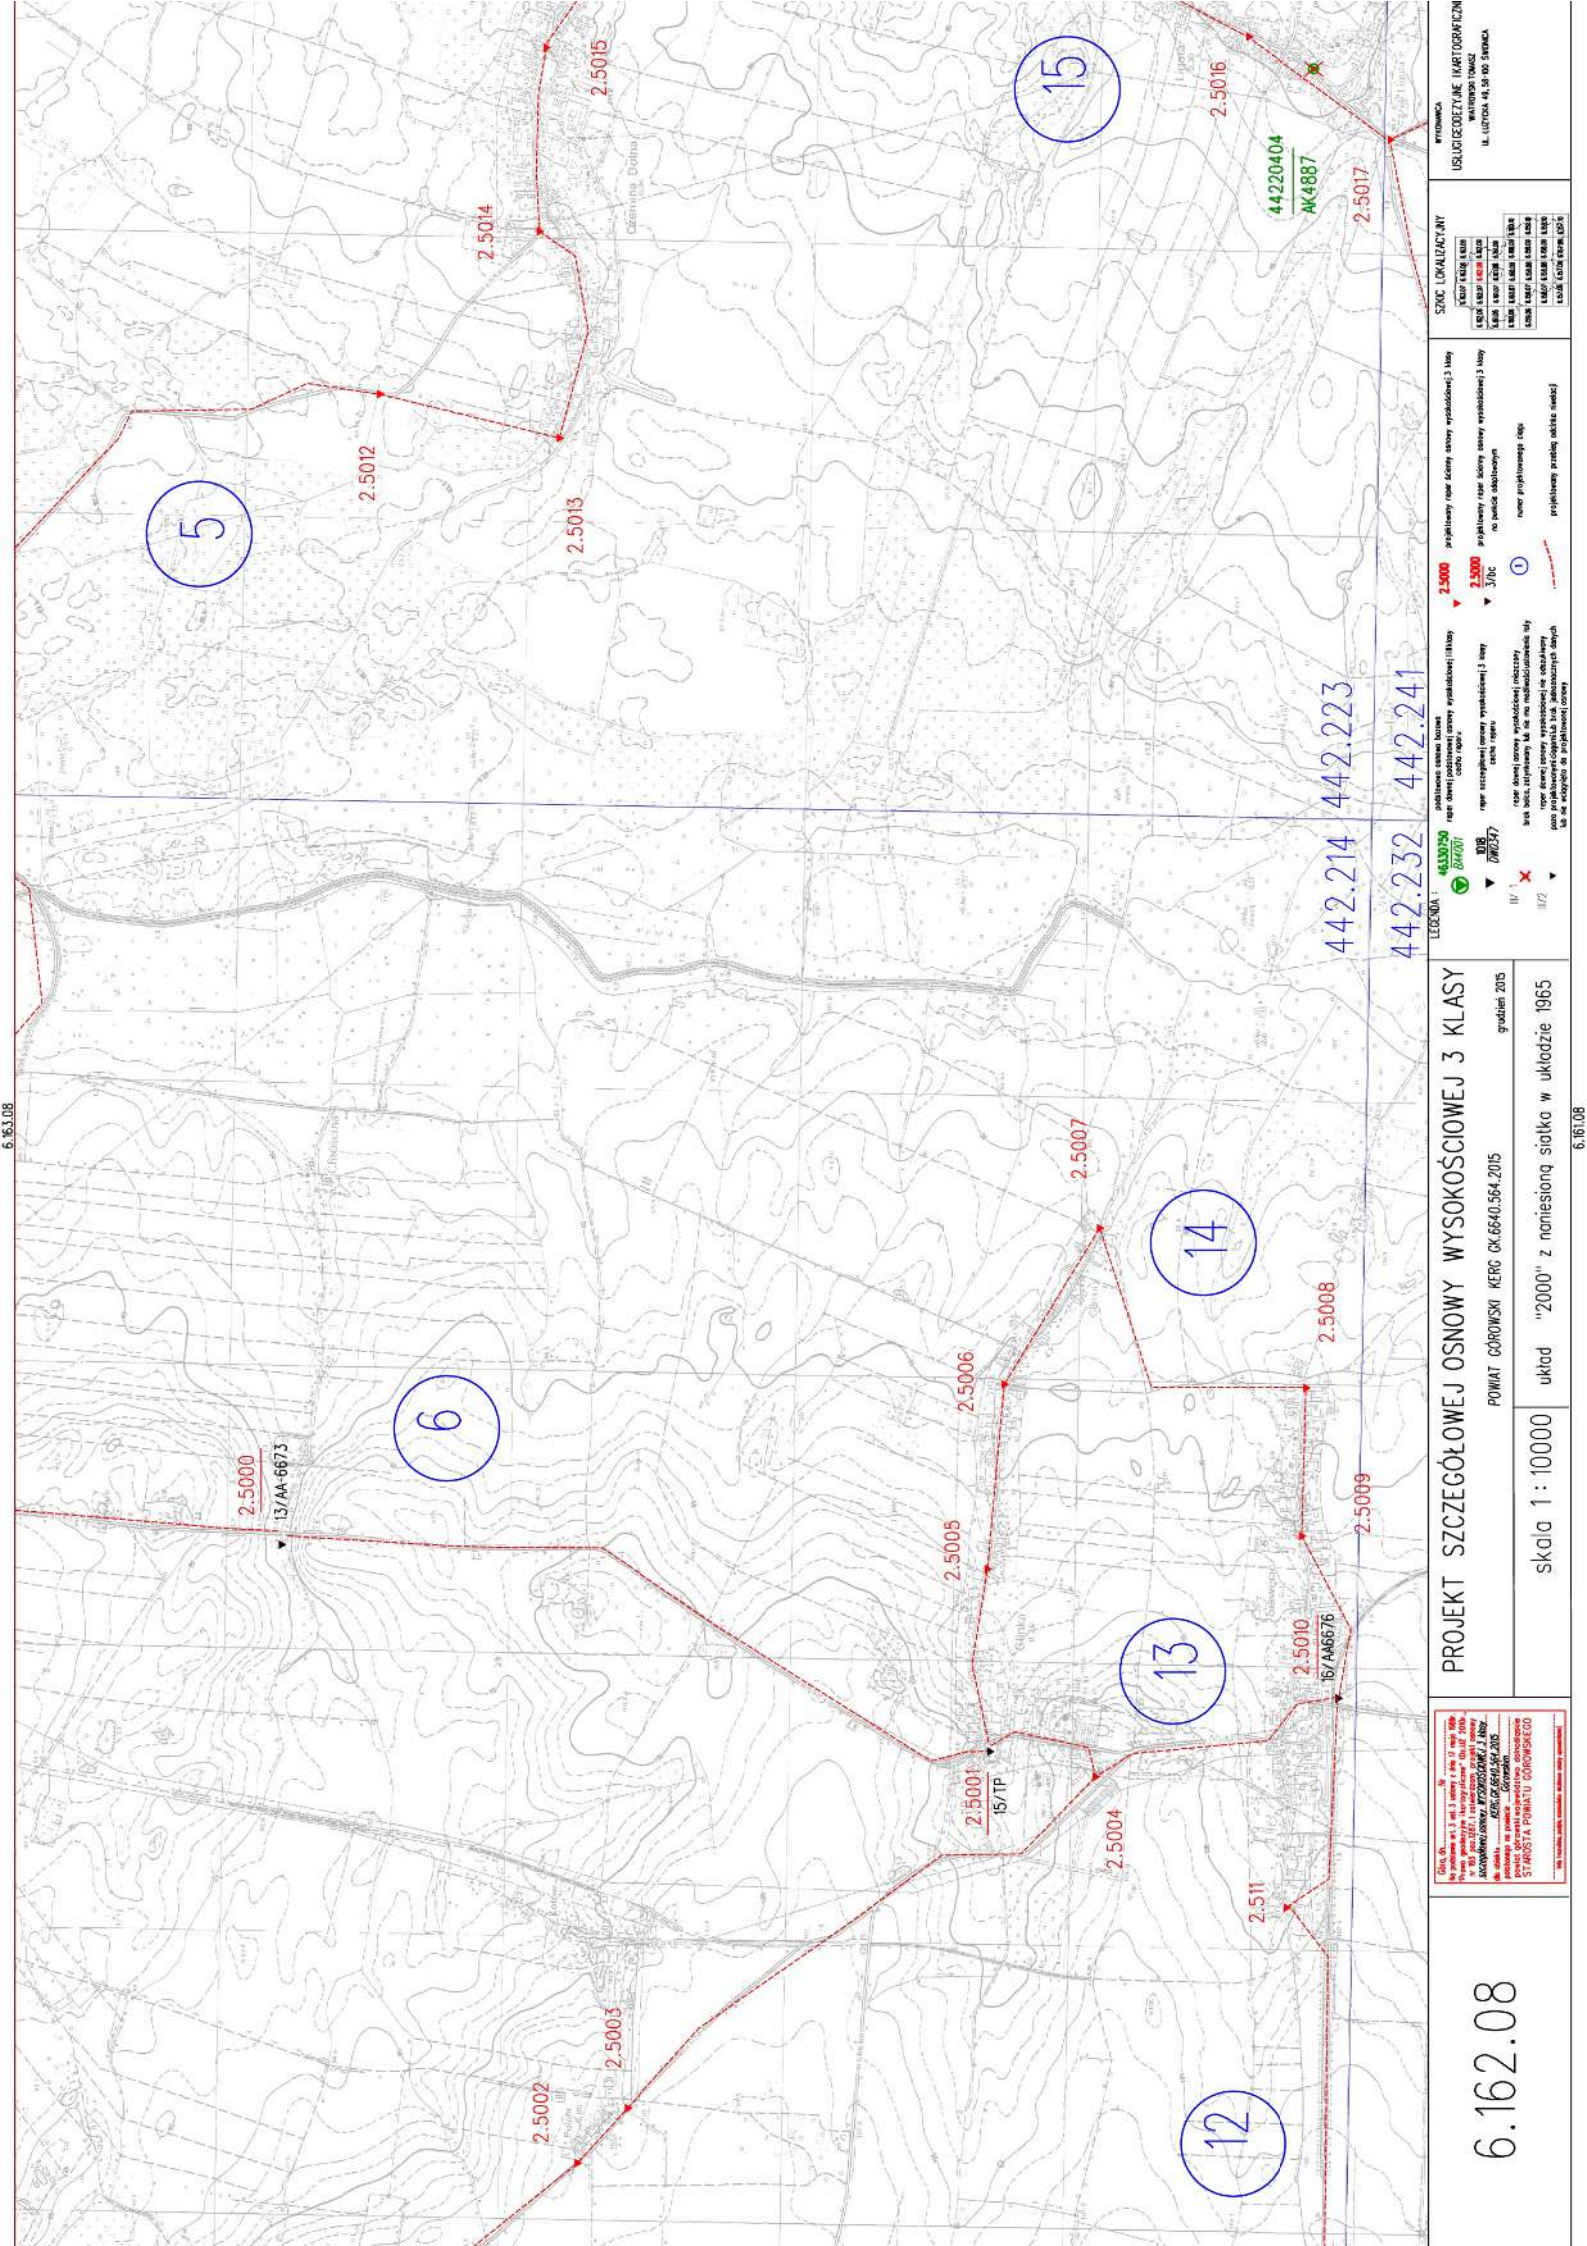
6.163.08

2.5015

15

2.5016

2.5014

44220404
AK4887

2.5017

2.5012

5

2.5013

442.223
442.241
442.214
442.232

2.5007

14

2.5008

2.5006

6

2.5000
13/AA-6673

2.5005

2.5009

13

2.5010
16/AA6676

2.5001
15/TP

2.5004

2.511

2.5003

2.5002

12

6.161.08

6.162.08

PROJEKT SZCZEGÓŁOWEJ OSNOWY WYSOKOŚCIOWEJ 3 KLASY

POWIAT GÓROWSKI KERG GK.6640.564.2015

grudzień 2015

skala 1 : 10000

układ "2000" z naniesioną siatką w układzie 1965

LEGENDA :

SZKIC LOKALIZACYJNY

WYKONAWCA
USŁUGI GEODEZYJNE I KARTOGRAFICZNE
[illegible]
ul. ŁUŻYCKA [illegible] ŚWIDNICA

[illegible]
STAROSTA POWIATU GÓROWSKIEGO